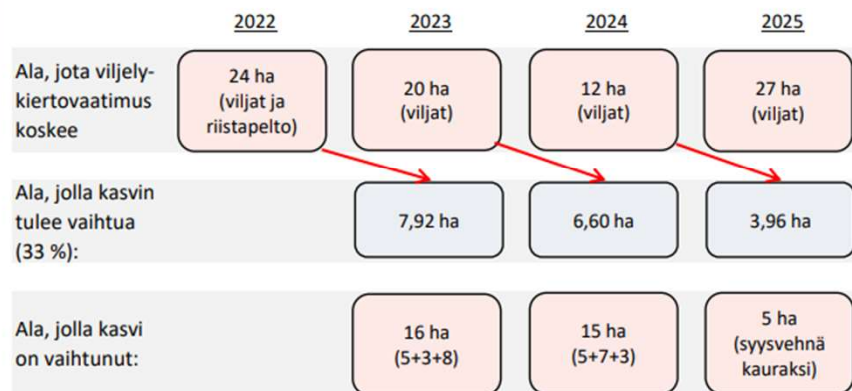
| | 2022 | 2023 | 2024 | 2025 |
|---|---|---|---|---|
| Ala, jota viljelykiertovaatimus koskee | 24 ha (viljat ja riistapelto) | 20 ha (viljat) | 12 ha (viljat) | 27 ha (viljat) |
| Ala, jolla kasvin tulee vaihtua (33 %): | | 7,92 ha | 6,60 ha | 3,96 ha |
| Ala, jolla kasvi on vaihtunut: | | 16 ha (5+3+8) | 15 ha (5+7+3) | 5 ha (syysvehnä kauraksi) |